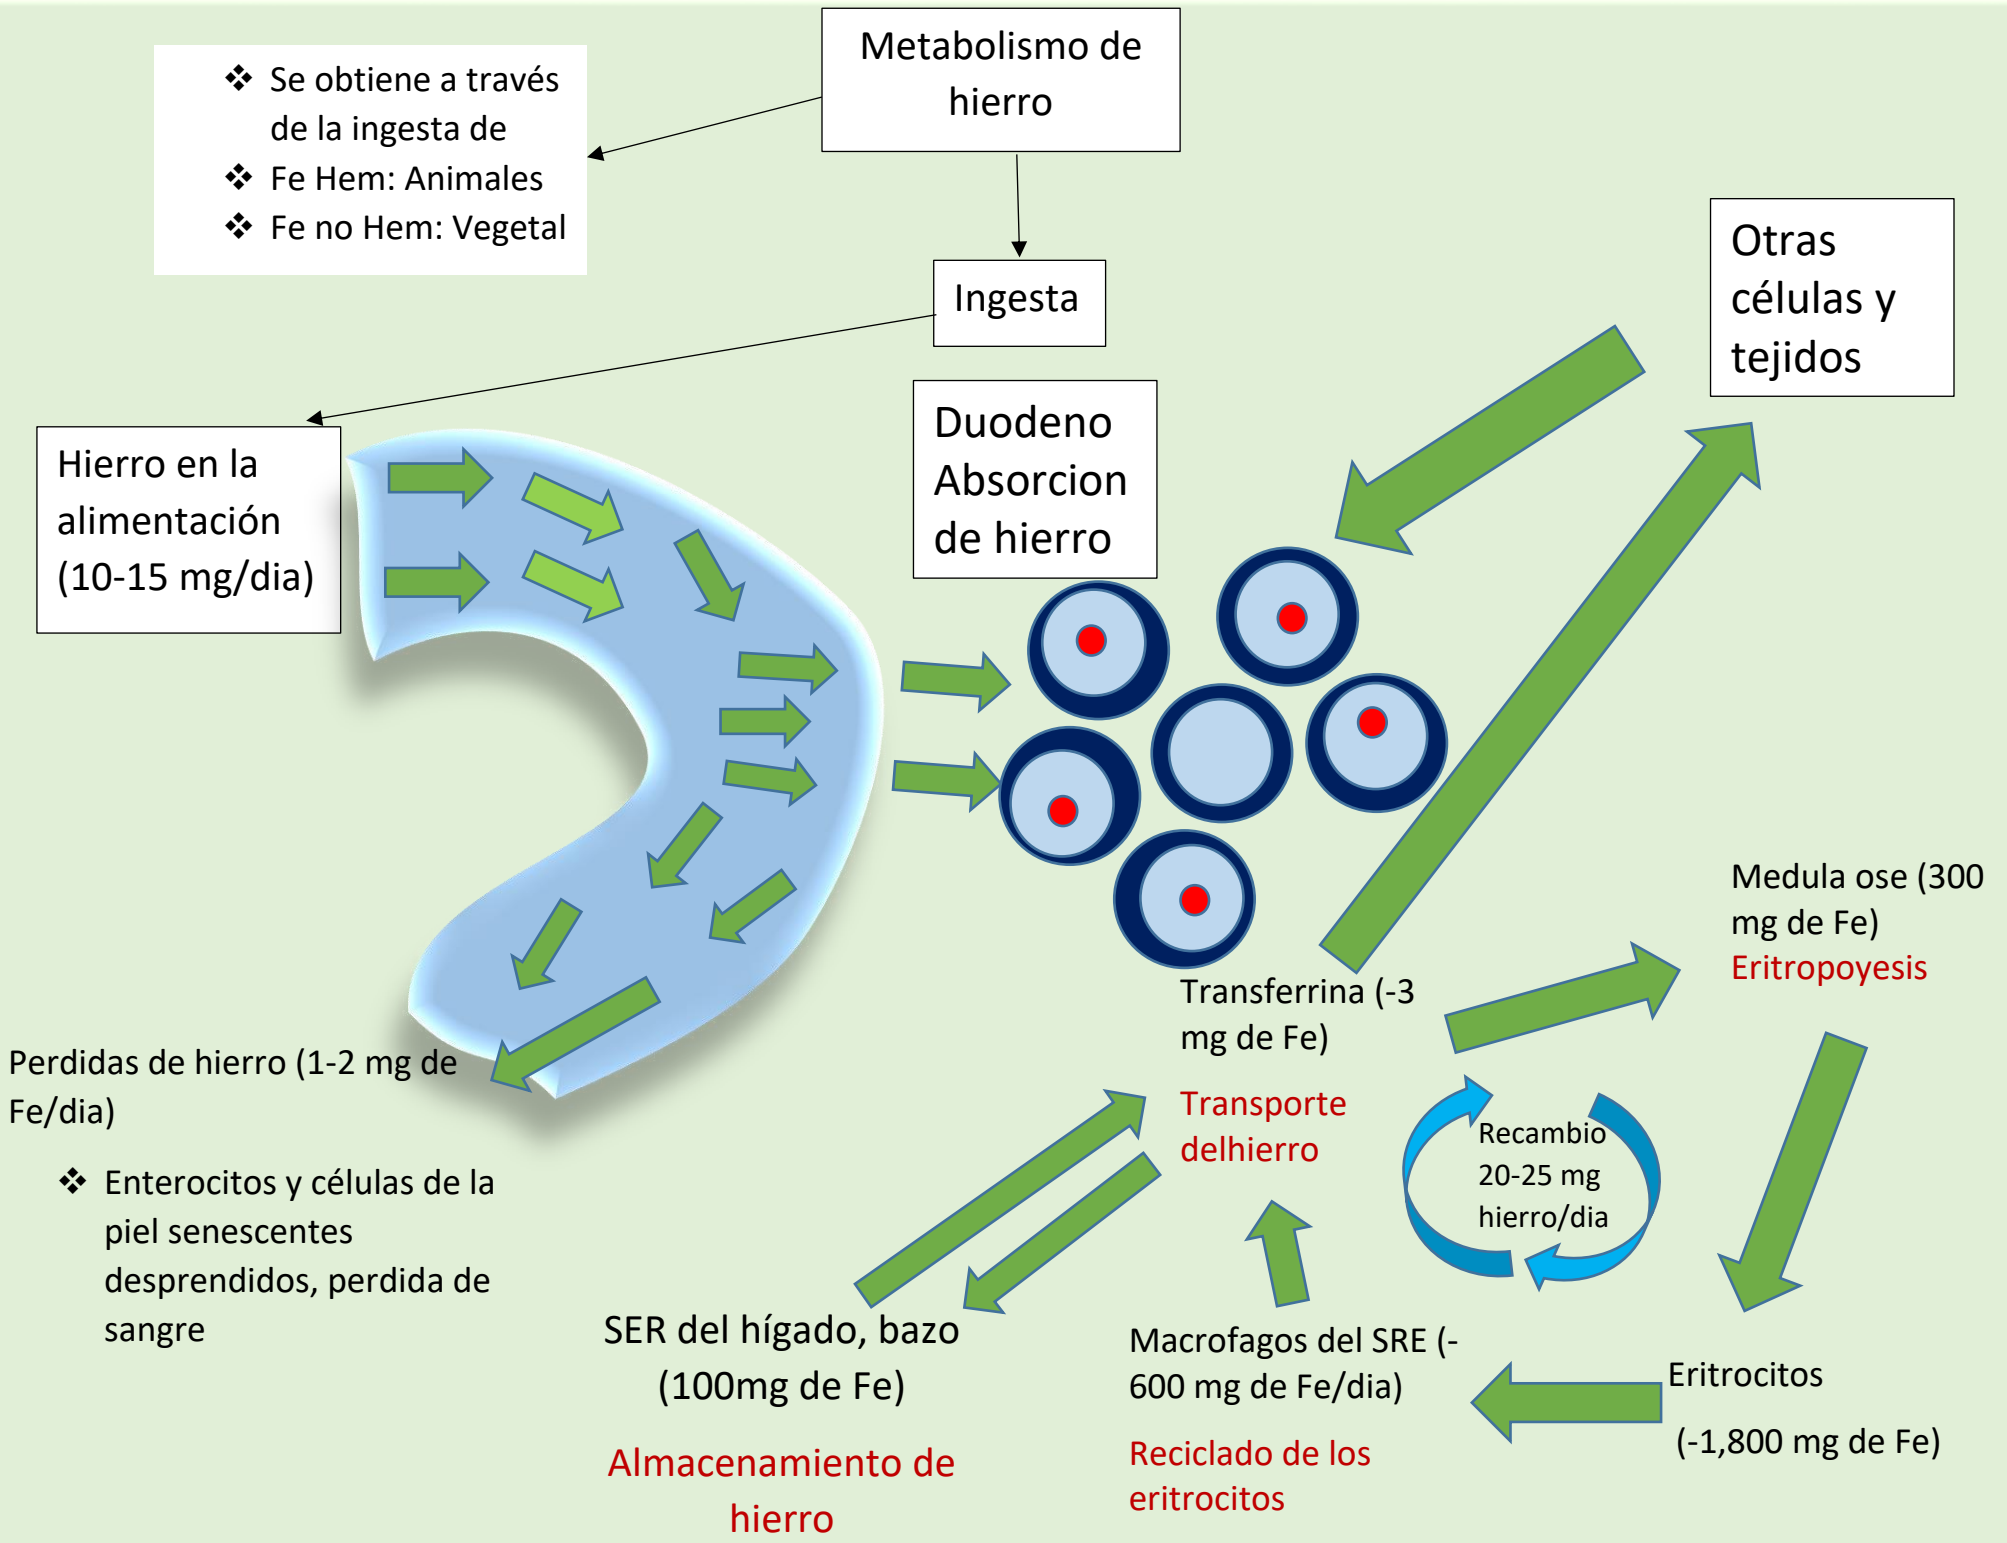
Metabolismo de hierro

❖ Se obtiene a través de la ingesta de
❖ Fe Hem: Animales
❖ Fe no Hem: Vegetal

Ingesta

Otras células y tejidos

Hierro en la alimentación (10-15 mg/dia)

Duodeno Absorcion de hierro

Medula ose (300 mg de Fe)
Eritropoyesis

Transferrina (-3 mg de Fe)

Transporte delhierro

Recambio 20-25 mg hierro/dia

Perdidas de hierro (1-2 mg de Fe/dia)

❖ Enterocitos y células de la piel senescentes desprendidos, perdida de sangre

SER del hígado, bazo (100mg de Fe)

Almacenamiento de hierro

Macrofagos del SRE (-600 mg de Fe/dia)

Reciclado de los eritrocitos

Eritrocitos

(-1,800 mg de Fe)